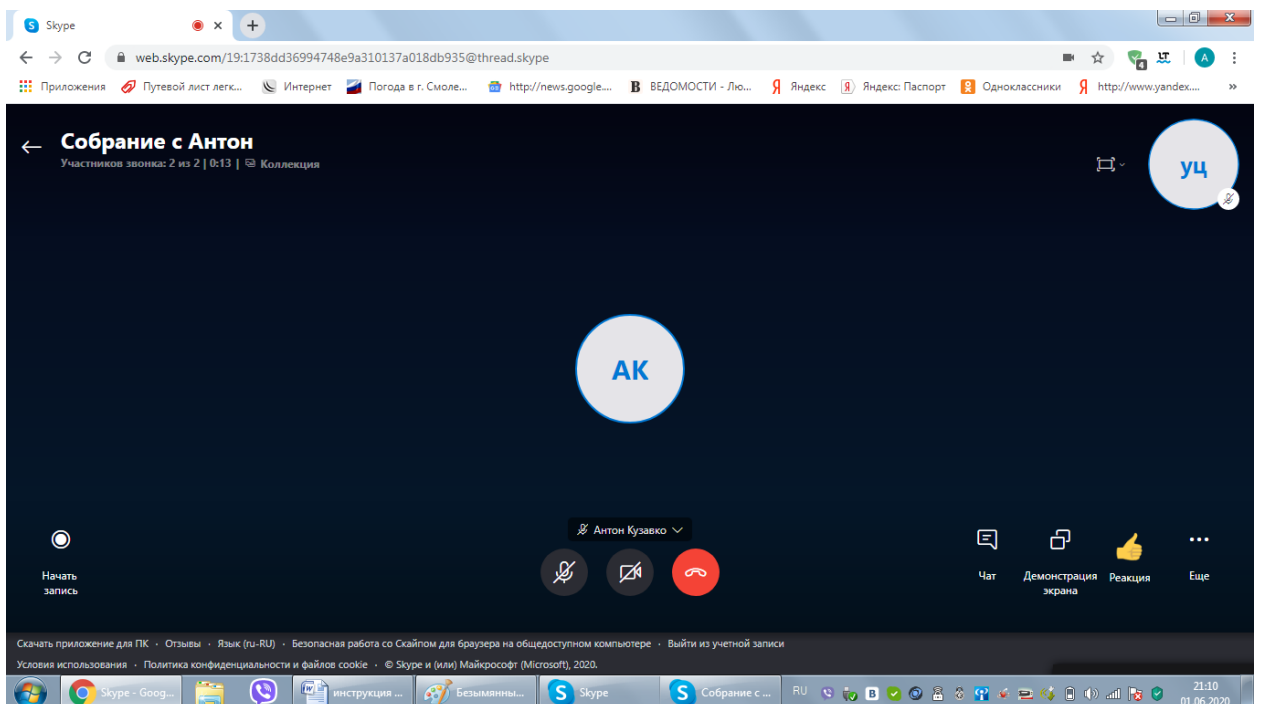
Skype
web.skype.com/19:1738dd36994748e9a310137a018db935@thread.skype
A
Приложения Путевой лист легк... Интернет Погода в г. Смоле... http://news.google.... ВЕДОМОСТИ - Лю... Яндекс Яндекс: Паспорт Одноклассники http://www.yandex.... »

Собрание с Антон
Участников звонка: 2 из 2 | 0:13 | Коллекция

УЦ

АК

Антон Кузавко

Начать запись

Чат
Демонстрация экрана
Реакция
Еще

Скачать приложение для ПК · Отзывы · Язык (ru-RU) · Безопасная работа со Скайпом для браузера на общедоступном компьютере · Выйти из учетной записи
Условия использования · Политика конфиденциальности и файлов cookie · © Skype и (или) Майкрософт (Microsoft), 2020.

Skype - Goog... инструкция ... Безымянны... Skype Собрание с ... RU 21:10 01.06.2020